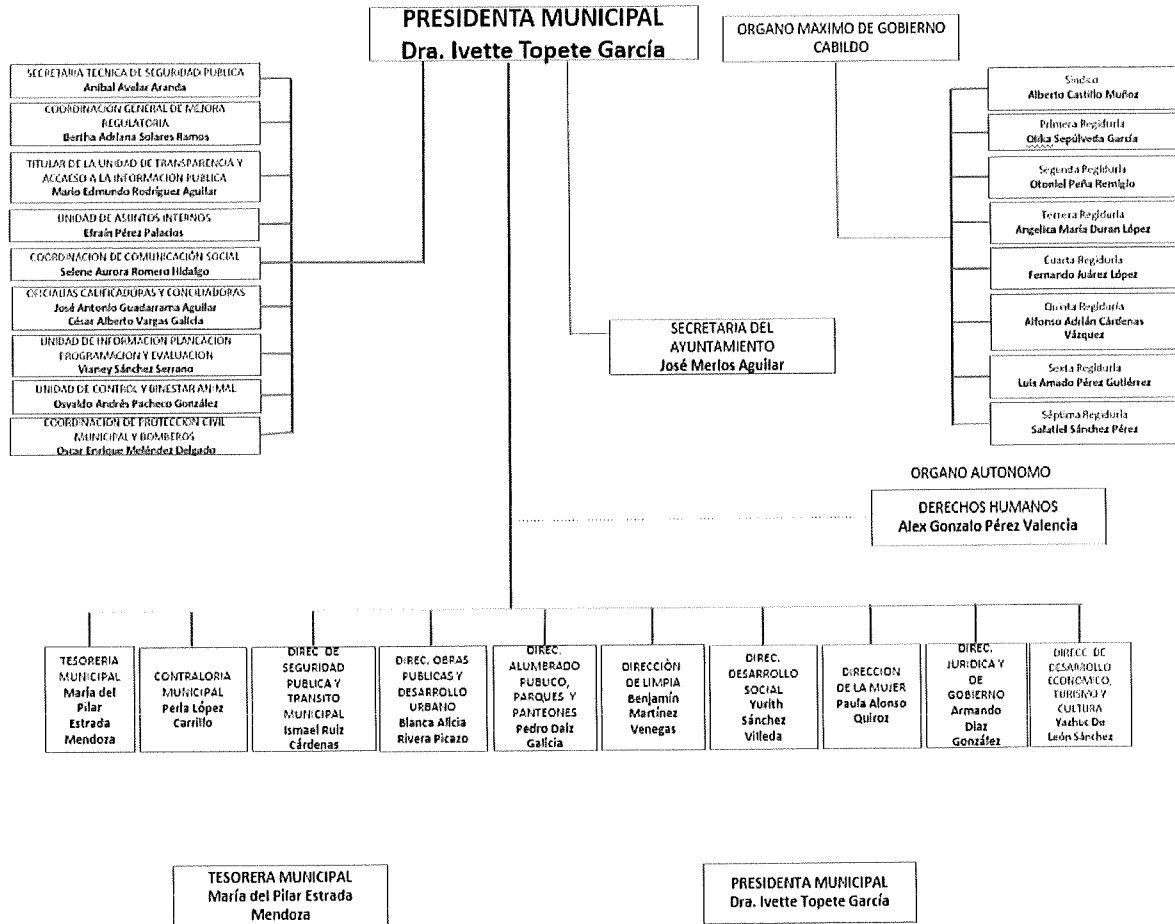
PRESIDENTA MUNICIPAL
Dra. Ivette Topete García

ORGANO MAXIMO DE GOBIERNO
CABILDO

SECRETARIA TECNICA DE SEGURIDAD PUBLICA
Anibal Avelar Aranda

COORDINACION GENERAL DE MEJORA REGULATORIA
Bertha Adriana Solares Ramos

TITULAR DE LA UNIDAD DE TRANSPARENCIA Y ACCESO A LA INFORMACION PUBLICA
Mario Edmundo Rodríguez Aguilar

UNIDAD DE ASUNTOS INTERNOS
Efraín Pérez Palacios

COORDINACION DE COMUNICACIÓN SOCIAL
Selene Aurora Romero Hidalgo

OFICIALIAS CALIFICADORAS Y CONCILIADORAS
José Antonio Guadarrama Aguilar
César Alberto Vargas Galicia

UNIDAD DE INFORMACION PLANEACION PROGRAMACION Y EVALUACION
Vianey Sánchez Serrano

UNIDAD DE CONTROL Y BINESTAR ANIMAL
Osvaldo Andrés Pacheco González

COORDINACION DE PROTECCION CIVIL MUNICIPAL Y BOMBEROS
Oscar Enrique Meléndez Delgado

Síndico
Alberto Castillo Muñoz

Primera Regiduría
Olika Sepúlveda García

Segunda Regiduría
Otoniel Peña Remigio

Tercera Regiduría
Angelica María Duran López

Cuarta Regiduría
Fernando Juárez López

Quinta Regiduría
Alfonso Adrián Cárdenas Vázquez

Sexta Regiduría
Luis Amado Pérez Gutiérrez

Séptima Regiduría
Salatiel Sánchez Pérez

SECRETARIA DEL AYUNTAMIENTO
José Merlos Aguilar

ORGANO AUTONOMO

DERECHOS HUMANOS
Alex Gonzalo Pérez Valencia

TESORERIA MUNICIPAL
María del Pilar Estrada Mendoza

CONTRALORIA MUNICIPAL
Perla López Carrillo

DIREC. DE SEGURIDAD PUBLICA Y TRANSITO MUNICIPAL
Ismael Ruiz Cárdenas

DIREC. OBRAS PUBLICAS Y DESARROLLO URBANO
Blanca Alicia Rivera Picazo

DIREC. ALUMBRADO PUBLICO, PARQUES Y PANTEONES
Pedro Daiz Galicia

DIRECCIÒN DE LIMPIA
Benjamín Martínez Venegas

DIREC. DESARROLLO SOCIAL
Yurith Sánchez Villeda

DIRECCION DE LA MUJER
Paula Alonso Quiroz

DIREC. JURIDICA Y DE GOBIERNO
Armando Díaz González

DIREC. DE DESARROLLO ECONOMICO, TURISMO Y CULTURA
Yazbec De León Sánchez

TESORERA MUNICIPAL
María del Pilar Estrada Mendoza

PRESIDENTA MUNICIPAL
Dra. Ivette Topete García